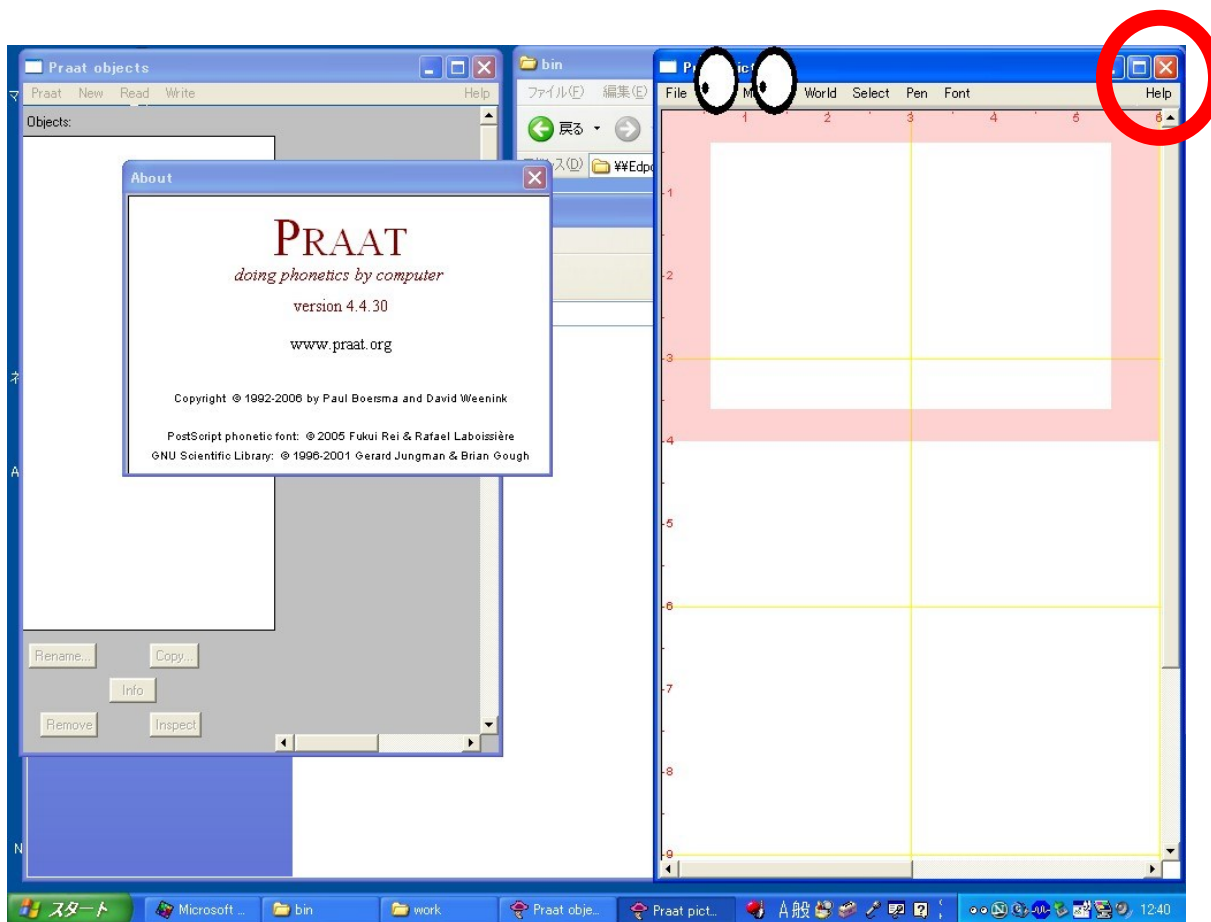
Praat objects
Praat New Read Write Help
Objects:
Rename... Copy...
Info
Remove Inspect

About
PRAAT
doing phonetics by computer
version 4.4.30
www.praat.org
Copyright © 1992-2006 by Paul Boersma and David Weenink
PostScript phonetic font: © 2005 Fukui Rei & Rafael Laboissière
GNU Scientific Library: © 1996-2001 Gerard Jungman & Brian Gough

bin
ファイル(F) 編集(E)
戻る
アドレス(D) ¥¥Edpc

P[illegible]ict
File M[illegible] World Select Pen Font Help
1 2 3 4 5 6
1
2
3
4
5
6
7
8
9

スタート Microsoft ... bin work Praat obje... Praat pict... A般 12:40